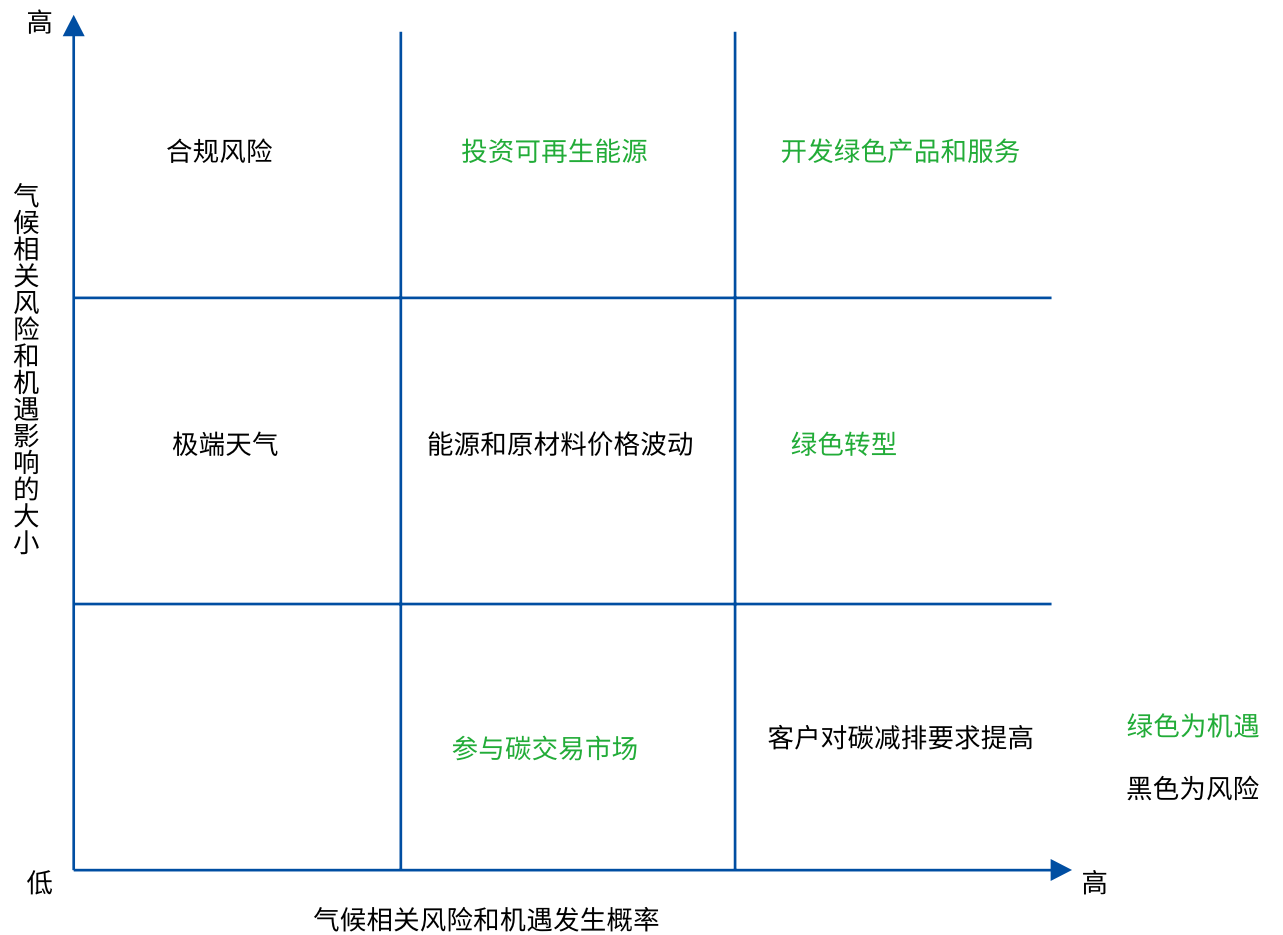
高

气候相关风险和机遇影响的大小

| 合规风险 | 投资可再生能源 | 开发绿色产品和服务 |
|---|---|---|
| 极端天气 | 能源和原材料价格波动 | 绿色转型 |
|  | 参与碳交易市场 | 客户对碳减排要求提高 |

绿色为机遇

黑色为风险

低

高

气候相关风险和机遇发生概率